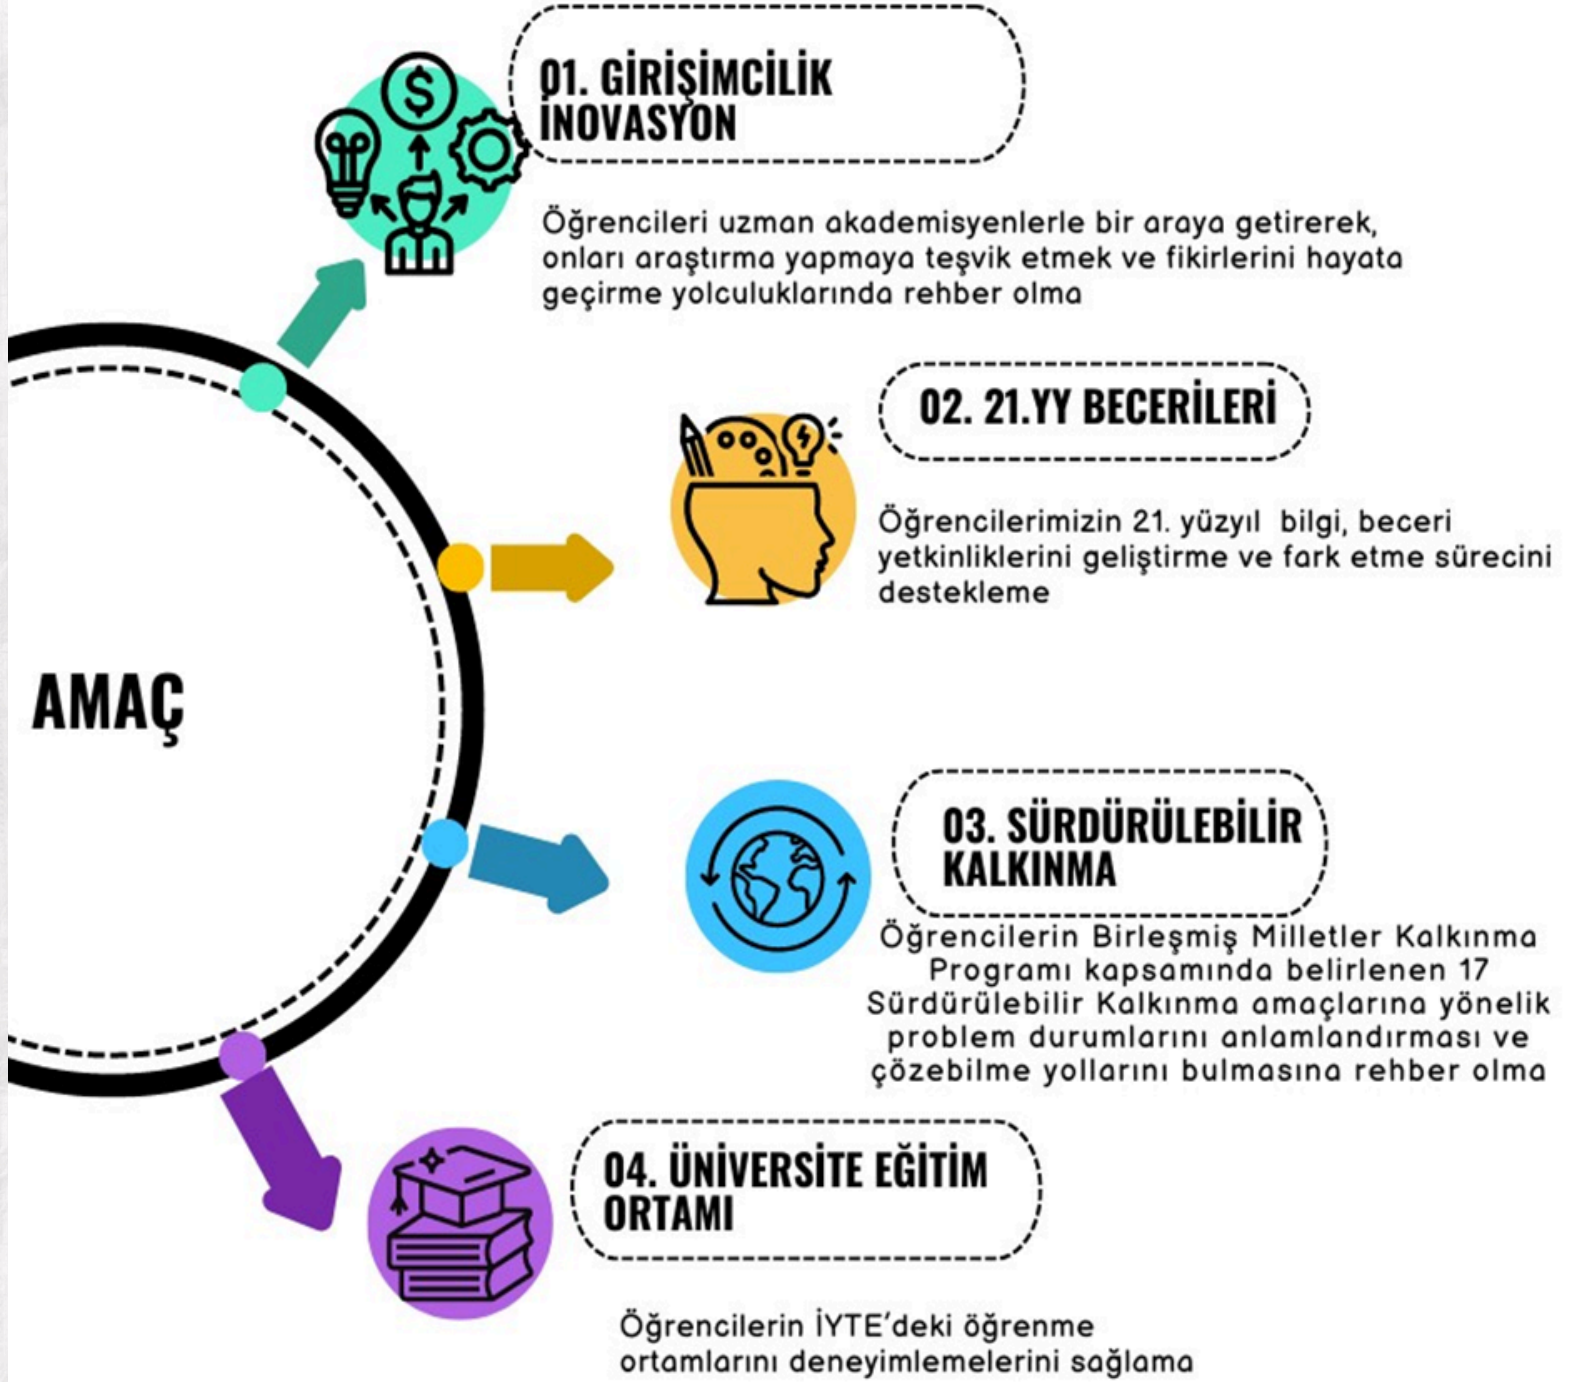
01. GİRİŞİMCİLİK İNOVASYON

Öğrencileri uzman akademisyenlerle bir araya getirerek, onları araştırma yapmaya teşvik etmek ve fikirlerini hayata geçirme yolculuklarında rehber olma

02. 21.YY BECERİLERİ

Öğrencilerimizin 21. yüzyıl bilgi, beceri yetkinliklerini geliştirme ve fark etme sürecini destekleme

AMAÇ

03. SÜRDÜRÜLEBİLİR KALKINMA

Öğrencilerin Birleşmiş Milletler Kalkınma Programı kapsamında belirlenen 17 Sürdürülebilir Kalkınma amaçlarına yönelik problem durumlarını anlamlandırması ve çözebilme yollarını bulmasına rehber olma

04. ÜNİVERSİTE EĞİTİM ORTAMI

Öğrencilerin İYTE'deki öğrenme ortamlarını deneyimlemelerini sağlama